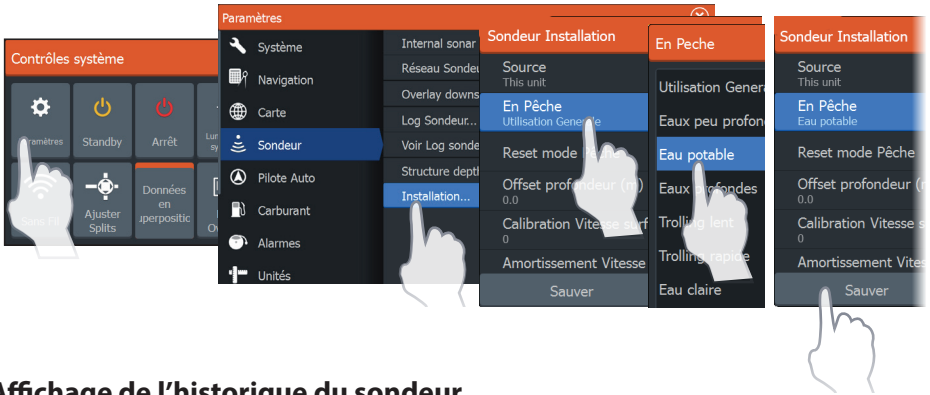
Contrôles système

Paramètres
Standby
Arrêt
Lu sy

Sans Fil
Ajuster Splits
Données en uperpositic
Ov

Paramètres

Système
Navigation
Carte
Sondeur
Pilote Auto
Carburant
Alarmes
Unités

Internal sonar
Réseau Sondeu
Overlay downs
Log Sondeur...
Voir Log sonde
Structure depth
Installation...

Sondeur Installation
Source
This unit
En Pêche
Utilisation Generale
Reset mode Pêche
Offset profondeur (m)
0.0
Calibration Vitesse surf
0
Amortissement Vitesse
Sauver

En Peche
Utilisation Genera
Eaux peu profonc
Eau potable
Eaux profondes
Trolling lent
Trolling rapide
Eau claire

Sondeur Installation
Source
This unit
En Pêche
Eau potable
Reset mode Pêche
Offset profondeur (
0.0
Calibration Vitesse s
0
Amortissement Vites
Sauver

Affichage de l'historique du sondeur